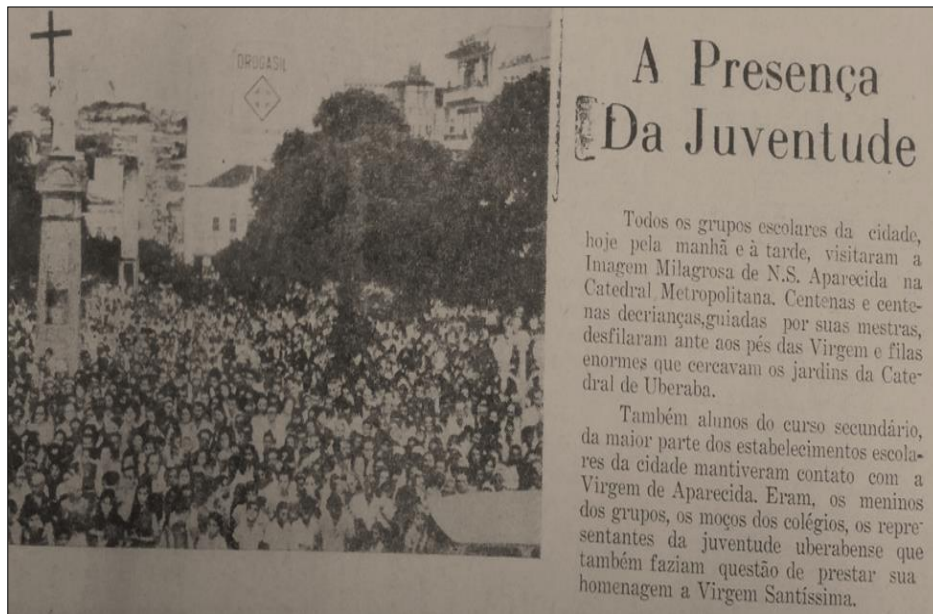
DROGASIL

A Presença Da Juventude

Todos os grupos escolares da cidade, hoje pela manhã e à tarde, visitaram a Imagem Milagrosa de N.S. Aparecida na Catedral Metropolitana. Centenas e centenas decrianças,guiadas por suas mestras, desfilaram ante aos pés das Virgem e filas enormes que cercavam os jardins da Catedral de Uberaba.

Também alunos do curso secundário, da maior parte dos estabelecimentos escolares da cidade mantiveram contato com a Virgem de Aparecida. Eram, os meninos dos grupos, os moços dos colégios, os representantes da juventude uberabense que também faziam questão de prestar sua homenagem a Virgem Santíssima.